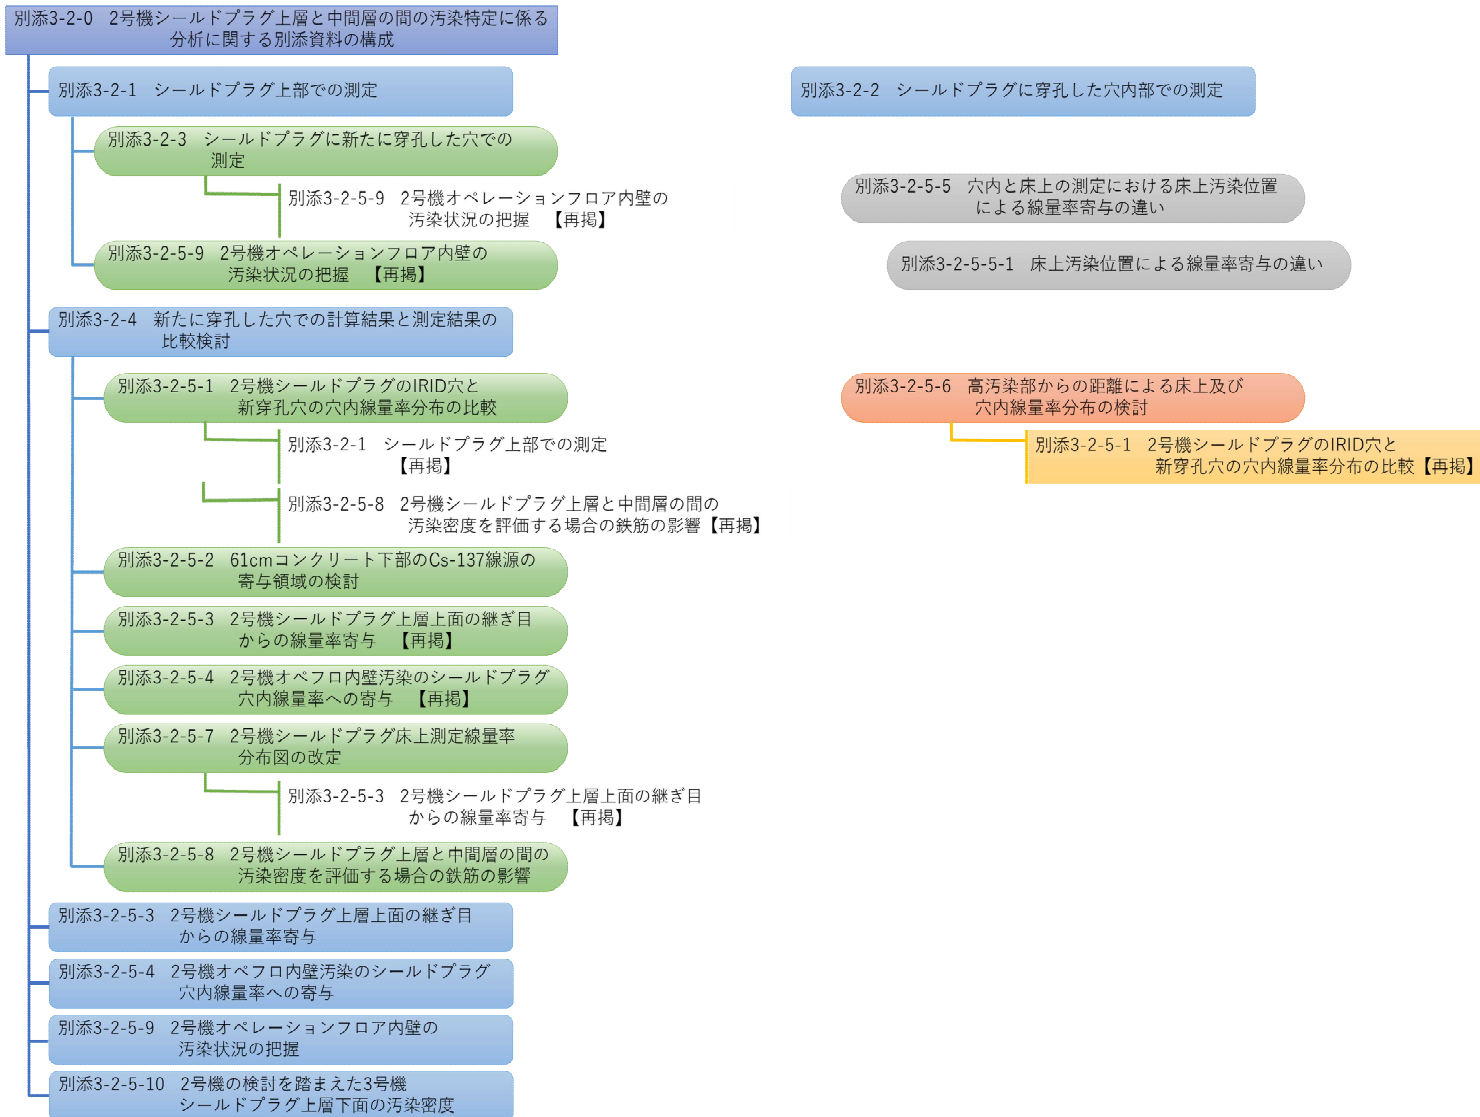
別添3-2-0　2号機シールドプラグ上層と中間層の間の汚染特定に係る分析に関する別添資料の構成

別添3-2-1　シールドプラグ上部での測定

別添3-2-3　シールドプラグに新たに穿孔した穴での測定

別添3-2-5-9　2号機オペレーションフロア内壁の汚染状況の把握　【再掲】

別添3-2-5-9　2号機オペレーションフロア内壁の汚染状況の把握　【再掲】

別添3-2-4　新たに穿孔した穴での計算結果と測定結果の比較検討

別添3-2-5-1　2号機シールドプラグのIRID穴と新穿孔穴の穴内線量率分布の比較

別添3-2-1　シールドプラグ上部での測定【再掲】

別添3-2-5-8　2号機シールドプラグ上層と中間層の間の汚染密度を評価する場合の鉄筋の影響【再掲】

別添3-2-5-2　61cmコンクリート下部のCs-137線源の寄与領域の検討

別添3-2-5-3　2号機シールドプラグ上層上面の継ぎ目からの線量率寄与　【再掲】

別添3-2-5-4　2号機オペフロ内壁汚染のシールドプラグ穴内線量率への寄与　【再掲】

別添3-2-5-7　2号機シールドプラグ床上測定線量率分布図の改定

別添3-2-5-3　2号機シールドプラグ上層上面の継ぎ目からの線量率寄与　【再掲】

別添3-2-5-8　2号機シールドプラグ上層と中間層の間の汚染密度を評価する場合の鉄筋の影響

別添3-2-5-3　2号機シールドプラグ上層上面の継ぎ目からの線量率寄与

別添3-2-5-4　2号機オペフロ内壁汚染のシールドプラグ穴内線量率への寄与

別添3-2-5-9　2号機オペレーションフロア内壁の汚染状況の把握

別添3-2-5-10　2号機の検討を踏まえた3号機シールドプラグ上層下面の汚染密度

別添3-2-2　シールドプラグに穿孔した穴内部での測定

別添3-2-5-5　穴内と床上の測定における床上汚染位置による線量率寄与の違い

別添3-2-5-5-1　床上汚染位置による線量率寄与の違い

別添3-2-5-6　高汚染部からの距離による床上及び穴内線量率分布の検討

別添3-2-5-1　2号機シールドプラグのIRID穴と新穿孔穴の穴内線量率分布の比較【再掲】